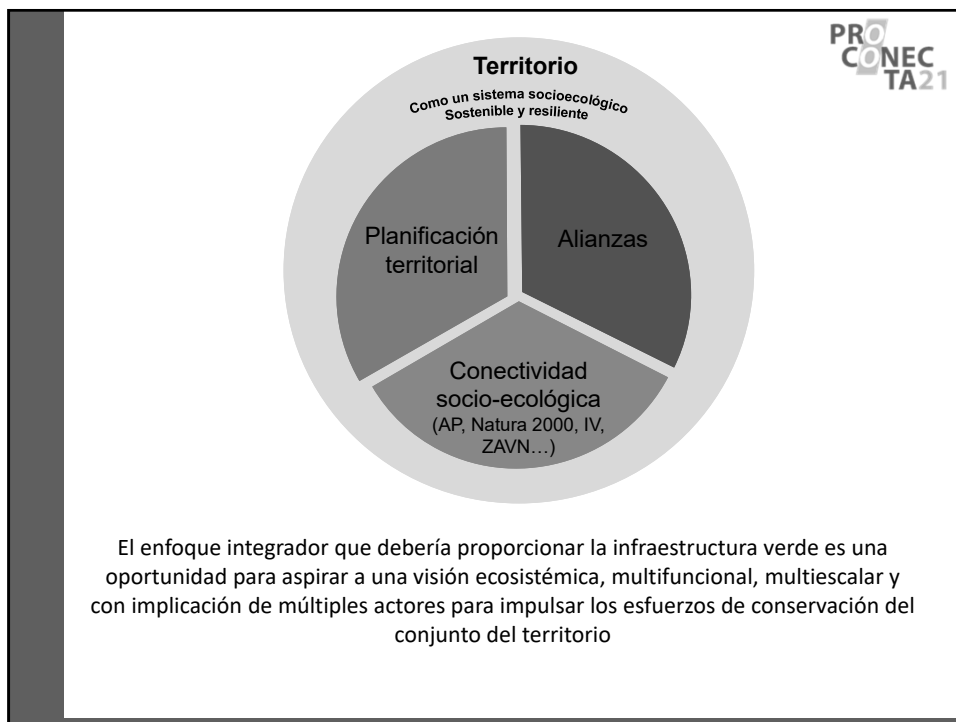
PRO CONEC TA21

Territorio

Como un sistema socioecológico Sostenible y resiliente

Planificación territorial

Alianzas

Conectividad socio-ecológica (AP, Natura 2000, IV, ZAVN…)

El enfoque integrador que debería proporcionar la infraestructura verde es una oportunidad para aspirar a una visión ecosistémica, multifuncional, multiescalar y con implicación de múltiples actores para impulsar los esfuerzos de conservación del conjunto del territorio